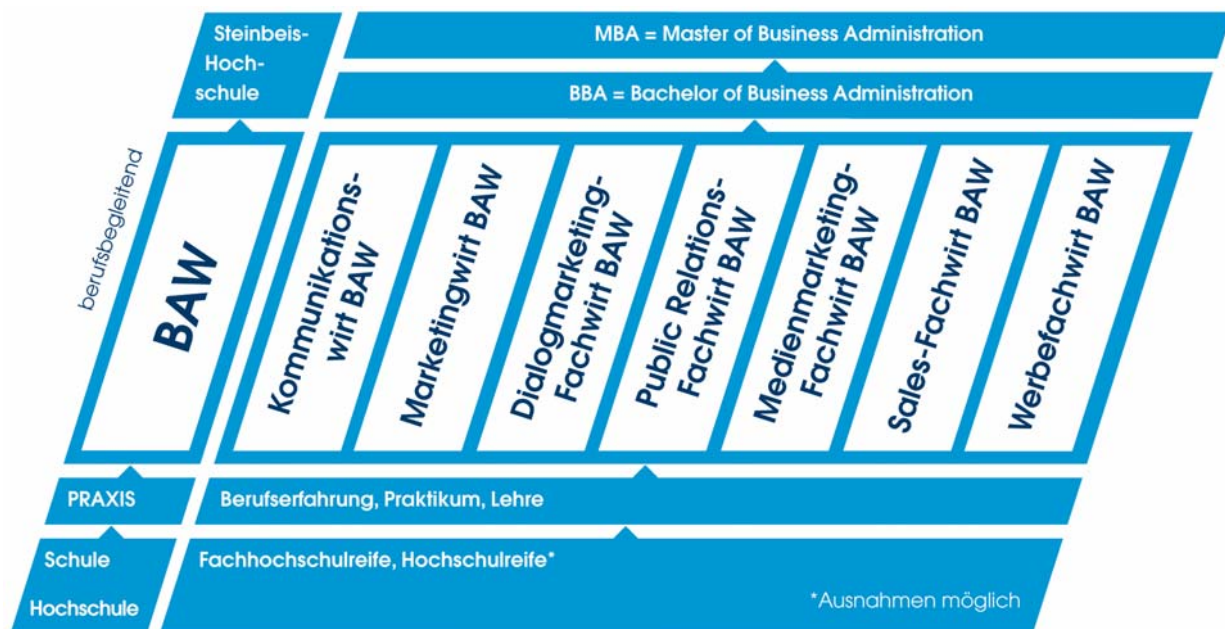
Steinbeis-Hochschule

MBA = Master of Business Administration

BBA = Bachelor of Business Administration

berufsbegleitend

BAW

Kommunikationswirt BAW

Marketingwirt BAW

Dialogmarketing-Fachwirt BAW

Public Relations-Fachwirt BAW

Medienmarketing-Fachwirt BAW

Sales-Fachwirt BAW

Werbefachwirt BAW

PRAXIS

Berufserfahrung, Praktikum, Lehre

Schule

Hochschule

Fachhochschulreife, Hochschulreife*

*Ausnahmen möglich